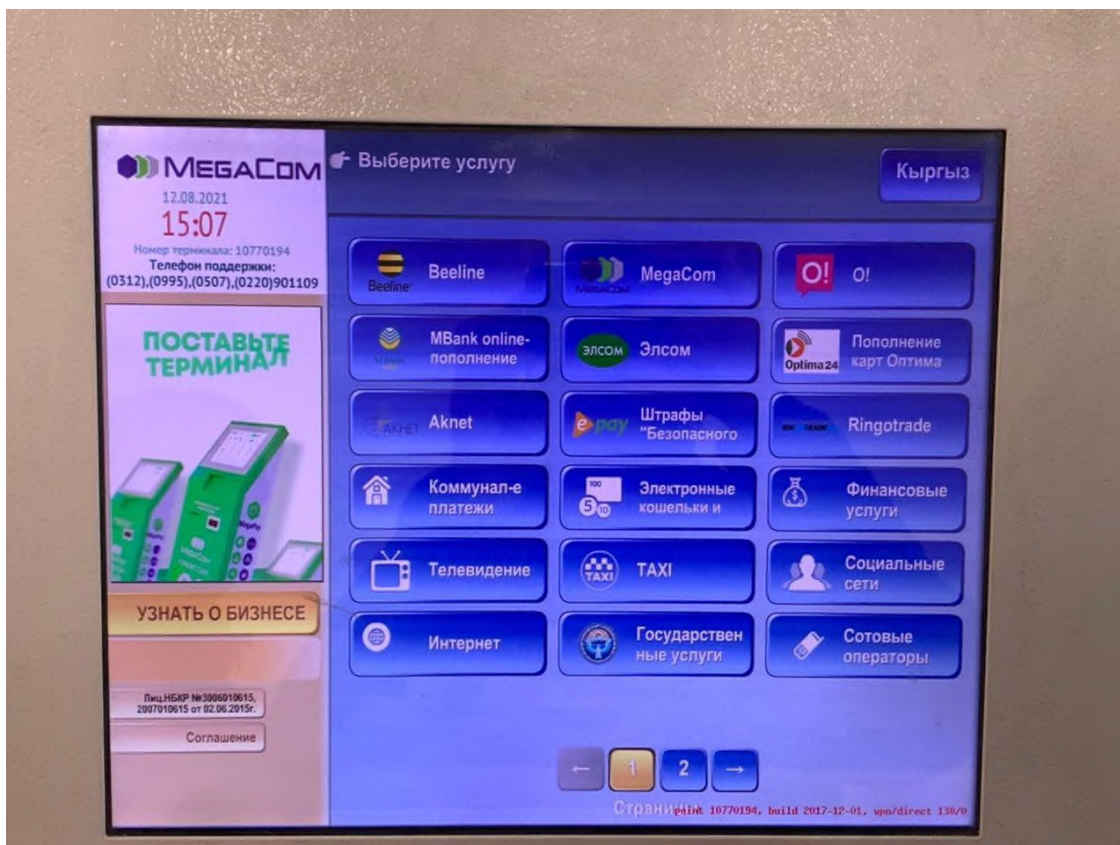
MEGACOM
12.08.2021
15:07
Номер терминала: 10770194
Телефон поддержки:
(0312),(0995),(0507),(0220)901109

ПОСТАВЬТЕ ТЕРМИНАЛ

УЗНАТЬ О БИЗНЕСЕ

Лиц.НБКР №3006010615, 2007010615 от 02.06.2015г.

Соглашение

Выберите услугу

Кыргыз

Beeline
Beeline

MegaCom
MegaCom

O!
O!

MBank online-пополнение

ЭЛСОМ
Элсом

Optima24
Пополнение карт Оптима

AKNET
Aknet

e-pay
Штрафы "Безопасного

Ringotrade

Коммунал-е платежи

100
5 10
Электронные кошельки и

Финансовые услуги

Телевидение

TAXI
TAXI

Социальные сети

Интернет

Государствен ные услуги

Сотовые операторы

←
1
2
→

Страни point 10770194, build 2017-12-01, vpn/direct 130/0